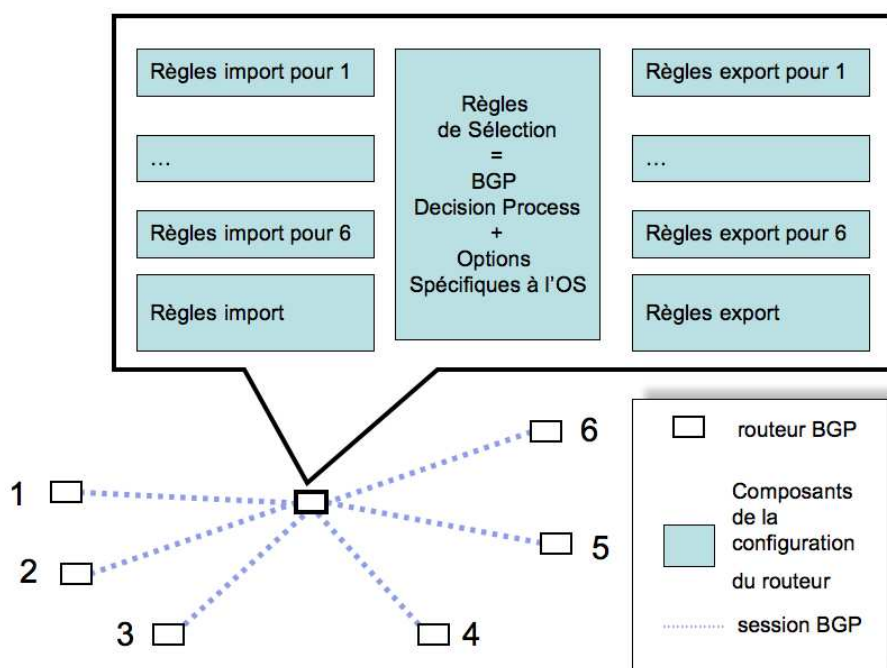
Règles import pour 1

...

Règles import pour 6

Règles import

Règles
de Sélection
=
BGP
Decision Process
+
Options
Spécifiques à l'OS

Règles export pour 1

...

Règles export pour 6

Règles export

1

2

3

4

5

6

routeur BGP

Composants de la configuration du routeur

session BGP